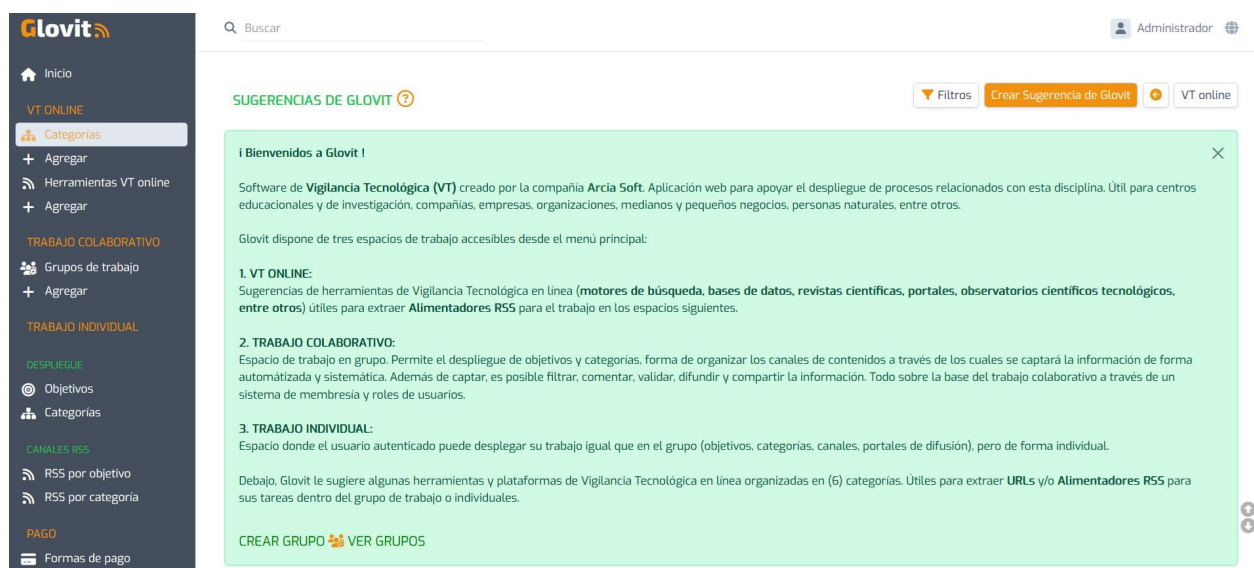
Glovit

Inicio

VT ONLINE

Categorías

+ Agregar

Herramientas VT online

+ Agregar

TRABAJO COLABORATIVO

Grupos de trabajo

+ Agregar

TRABAJO INDIVIDUAL

DESPLIEGUE

Objetivos

Categorías

CANALES RSS

RSS por objetivo

RSS por categoría

PAGO

Formas de pago

Buscar

Administrador

SUGERENCIAS DE GLOVIT ?

Filtros

Crear Sugerencia de Glovit

VT online

¡ Bienvenidos a Glovit !

Software de **Vigilancia Tecnológica (VT)** creado por la compañía **Arcia Soft**. Aplicación web para apoyar el despliegue de procesos relacionados con esta disciplina. Útil para centros educacionales y de investigación, compañías, empresas, organizaciones, medianos y pequeños negocios, personas naturales, entre otros.

Glovit dispone de tres espacios de trabajo accesibles desde el menú principal:

1. VT ONLINE:
Sugerencias de herramientas de Vigilancia Tecnológica en línea (**motores de búsqueda, bases de datos, revistas científicas, portales, observatorios científicos tecnológicos, entre otros**) útiles para extraer **Alimentadores RSS** para el trabajo en los espacios siguientes.

2. TRABAJO COLABORATIVO:
Espacio de trabajo en grupo. Permite el despliegue de objetivos y categorías, forma de organizar los canales de contenidos a través de los cuales se captará la información de forma automátizada y sistemática. Además de captar, es posible filtrar, comentar, validar, difundir y compartir la información. Todo sobre la base del trabajo colaborativo a través de un sistema de membresía y roles de usuarios.

3. TRABAJO INDIVIDUAL:
Espacio donde el usuario autenticado puede desplegar su trabajo igual que en el grupo (objetivos, categorías, canales, portales de difusión), pero de forma individual.

Debajo, Glovit le sugiere algunas herramientas y plataformas de Vigilancia Tecnológica en línea organizadas en (6) categorías. Útiles para extraer **URLs** y/o **Alimentadores RSS** para sus tareas dentro del grupo de trabajo o individuales.

CREAR GRUPO VER GRUPOS